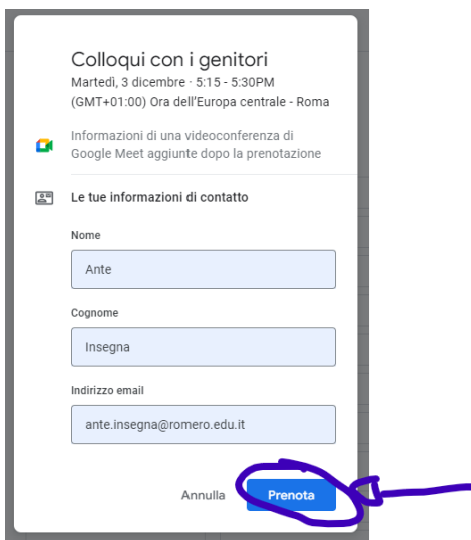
Colloqui con i genitori
Martedì, 3 dicembre · 5:15 - 5:30PM
(GMT+01:00) Ora dell'Europa centrale - Roma

Informazioni di una videoconferenza di Google Meet aggiunte dopo la prenotazione

Le tue informazioni di contatto

Nome

Ante

Cognome

Insegna

Indirizzo email

ante.insegna@romero.edu.it

Annulla

Prenota